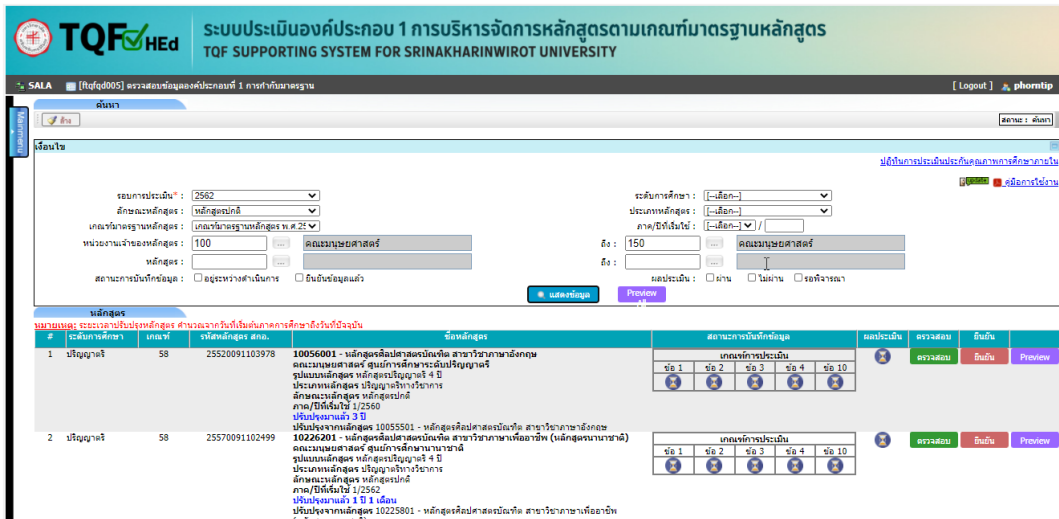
TQF HEd ระบบประเมินองค์ประกอบ 1 การบริหารจัดการหลักสูตรตามเกณฑ์มาตรฐานหลักสูตร
TQF SUPPORTING SYSTEM FOR SRINAKHARINWIROT UNIVERSITY

SALA [ftqfqd005] ตรวจสอบข้อมูลองค์ประกอบที่ 1 การกำกับมาตรฐาน [ Logout ] phorntip

ค้นหา
Mainmenu
ล้าง สถานะ : ค้นหา

เงื่อนไข
ปฏิทินการประเมินประกันคุณภาพการศึกษาภายใน
คู่มือการใช้งาน

รอบการประเมิน* : 2562
ลักษณะหลักสูตร : หลักสูตรปกติ
เกณฑ์มาตรฐานหลักสูตร : เกณฑ์มาตรฐานหลักสูตร พ.ศ.25
หน่วยงานเจ้าของหลักสูตร : 100 ... คณะมนุษยศาสตร์ ถึง : 150 ... คณะมนุษยศาสตร์
หลักสูตร : ... ถึง : ...
สถานะการบันทึกข้อมูล : อยู่ระหว่างดำเนินการ ยืนยันข้อมูลแล้ว
ระดับการศึกษา : [--เลือก--]
ประเภทหลักสูตร : [--เลือก--]
ภาค/ปีที่เริ่มใช้ : [--เลือก--] /
ผลประเมิน : ผ่าน ไม่ผ่าน รอพิจารณา
แสดงข้อมูล Preview

หลักสูตร
หมายเหตุ: ระยะเวลาปรับปรุงหลักสูตร คำนวณจากวันที่เริ่มต้นภาคการศึกษาถึงวันที่ปัจจุบัน

| # | ระดับการศึกษา | เกณฑ์ | รหัสหลักสูตร สกอ. | ชื่อหลักสูตร | สถานะการบันทึกข้อมูล | ผลประเมิน | ตรวจสอบ | ยืนยัน | |
|---|---|---|---|---|---|---|---|---|---|
| 1 | ปริญญาตรี | 58 | 25520091103978 | 10056001 - หลักสูตรศิลปศาสตรบัณฑิต สาขาวิชาภาษาอังกฤษ คณะมนุษยศาสตร์ ศูนย์การศึกษาระดับปริญญาตรี รูปแบบหลักสูตร หลักสูตรปริญญาตรี 4 ปี ประเภทหลักสูตร ปริญญาตรีทางวิชาการ ลักษณะหลักสูตร หลักสูตรปกติ ภาค/ปีที่เริ่มใช้ 1/2560 ปรับปรุงมาแล้ว 3 ปี ปรับปรุงจากหลักสูตร 10055501 - หลักสูตรศิลปศาสตรบัณฑิต สาขาวิชาภาษาอังกฤษ | เกณฑ์การประเมิน ข้อ 1 ข้อ 2 ข้อ 3 ข้อ 4 ข้อ 10 | | ตรวจสอบ | ยืนยัน | Preview |
| 2 | ปริญญาตรี | 58 | 25570091102499 | 10226201 - หลักสูตรศิลปศาสตรบัณฑิต สาขาวิชาภาษาเพื่ออาชีพ (หลักสูตรนานาชาติ) คณะมนุษยศาสตร์ ศูนย์การศึกษานานาชาติ รูปแบบหลักสูตร หลักสูตรปริญญาตรี 4 ปี ประเภทหลักสูตร ปริญญาตรีทางวิชาการ ลักษณะหลักสูตร หลักสูตรปกติ ภาค/ปีที่เริ่มใช้ 1/2562 ปรับปรุงมาแล้ว 1 ปี 1 เดือน ปรับปรุงจากหลักสูตร 10225801 - หลักสูตรศิลปศาสตรบัณฑิต สาขาวิชาภาษาเพื่ออาชีพ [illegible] | เกณฑ์การประเมิน ข้อ 1 ข้อ 2 ข้อ 3 ข้อ 4 ข้อ 10 | | ตรวจสอบ | ยืนยัน | Preview |